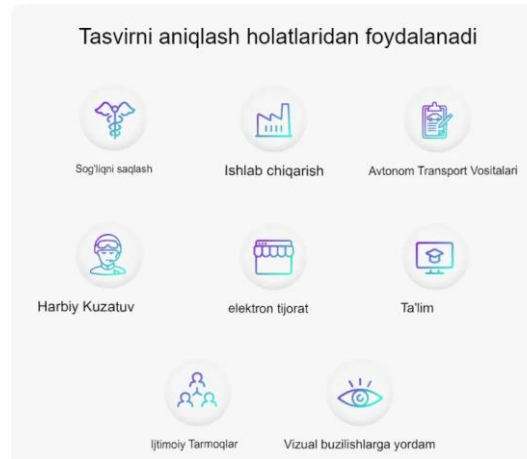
Tasvirni aniqlash holatlaridan foydalanadi

Sog'liqni saqlash

Ishlab chiqarish

Avtonom Transport Vositalari

Harbiy Kuzatuv

elektron tijorat

Ta'lim

Ijtimoiy Tarmoqlar

Vizual buzilishlarga yordam